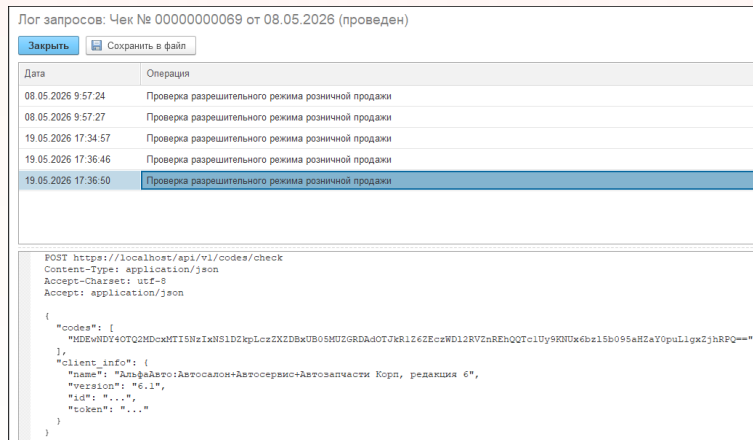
Лог запросов: Чек № 00000000069 от 08.05.2026 (проведен)

Закрыть
Сохранить в файл

| Дата | Операция |
|---|---|
| 08.05.2026 9:57:24 | Проверка разрешительного режима розничной продажи |
| 08.05.2026 9:57:27 | Проверка разрешительного режима розничной продажи |
| 19.05.2026 17:34:57 | Проверка разрешительного режима розничной продажи |
| 19.05.2026 17:36:46 | Проверка разрешительного режима розничной продажи |
| 19.05.2026 17:36:50 | Проверка разрешительного режима розничной продажи |

POST https://localhost/api/v1/codes/check
Content-Type: application/json
Accept-Charset: utf-8
Accept: application/json

{
  "codes": [
    "MDEwNDY4OTQ2MDcxMTI5NzIxNS1DZkpLczZXZDBxUB05MUZGRDAdOTJkR1Z6ZEczWD12RVZnREhQQTc1Uy9KNUx6bzl5b095aHZaY0puL1gxZjhRPQ=="
  ],
  "client_info": {
    "name": "АльфаАвто:Автосалон+Автосервис+Автозапчасти Корп, редакция 6",
    "version": "6.1",
    "id": "...",
    "token": "..."
  }
}